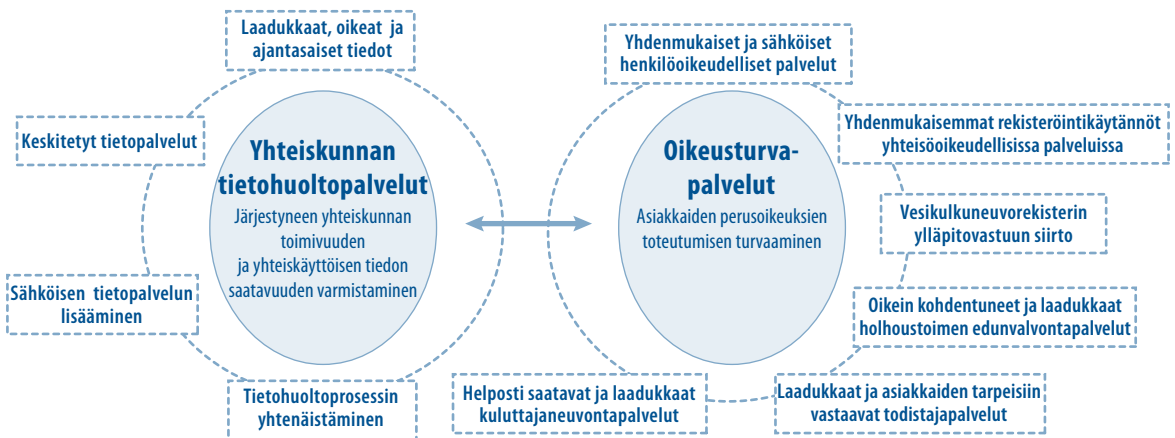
Laadukkaat, oikeat ja ajantasaiset tiedot

Keskitetyt tietopalvelut

Yhteiskunnan tietohuoltopalvelut
Järjestyneen yhteiskunnan toimivuuden ja yhteiskäyttöisen tiedon saatavuuden varmistaminen

Sähköisen tietopalvelun lisääminen

Tietohuoltoprosessin yhtenäistäminen

Yhdenmukaiset ja sähköiset henkilöoikeudelliset palvelut

Yhdenmukaisemmat rekisteröintikäytännöt yhteisöoikeudellisissa palveluissa

Oikeusturvapalvelut
Asiakkaiden perusoikeuksien toteutumisen turvaaminen

Vesikulkuneuvorekisterin ylläpitovastuun siirto

Oikein kohdentuneet ja laadukkaat holhoustoimen edunvalvontapalvelut

Helposti saatavat ja laadukkaat kuluttajaneuvontapalvelut

Laadukkaat ja asiakkaiden tarpeisiin vastaavat todistajapalvelut